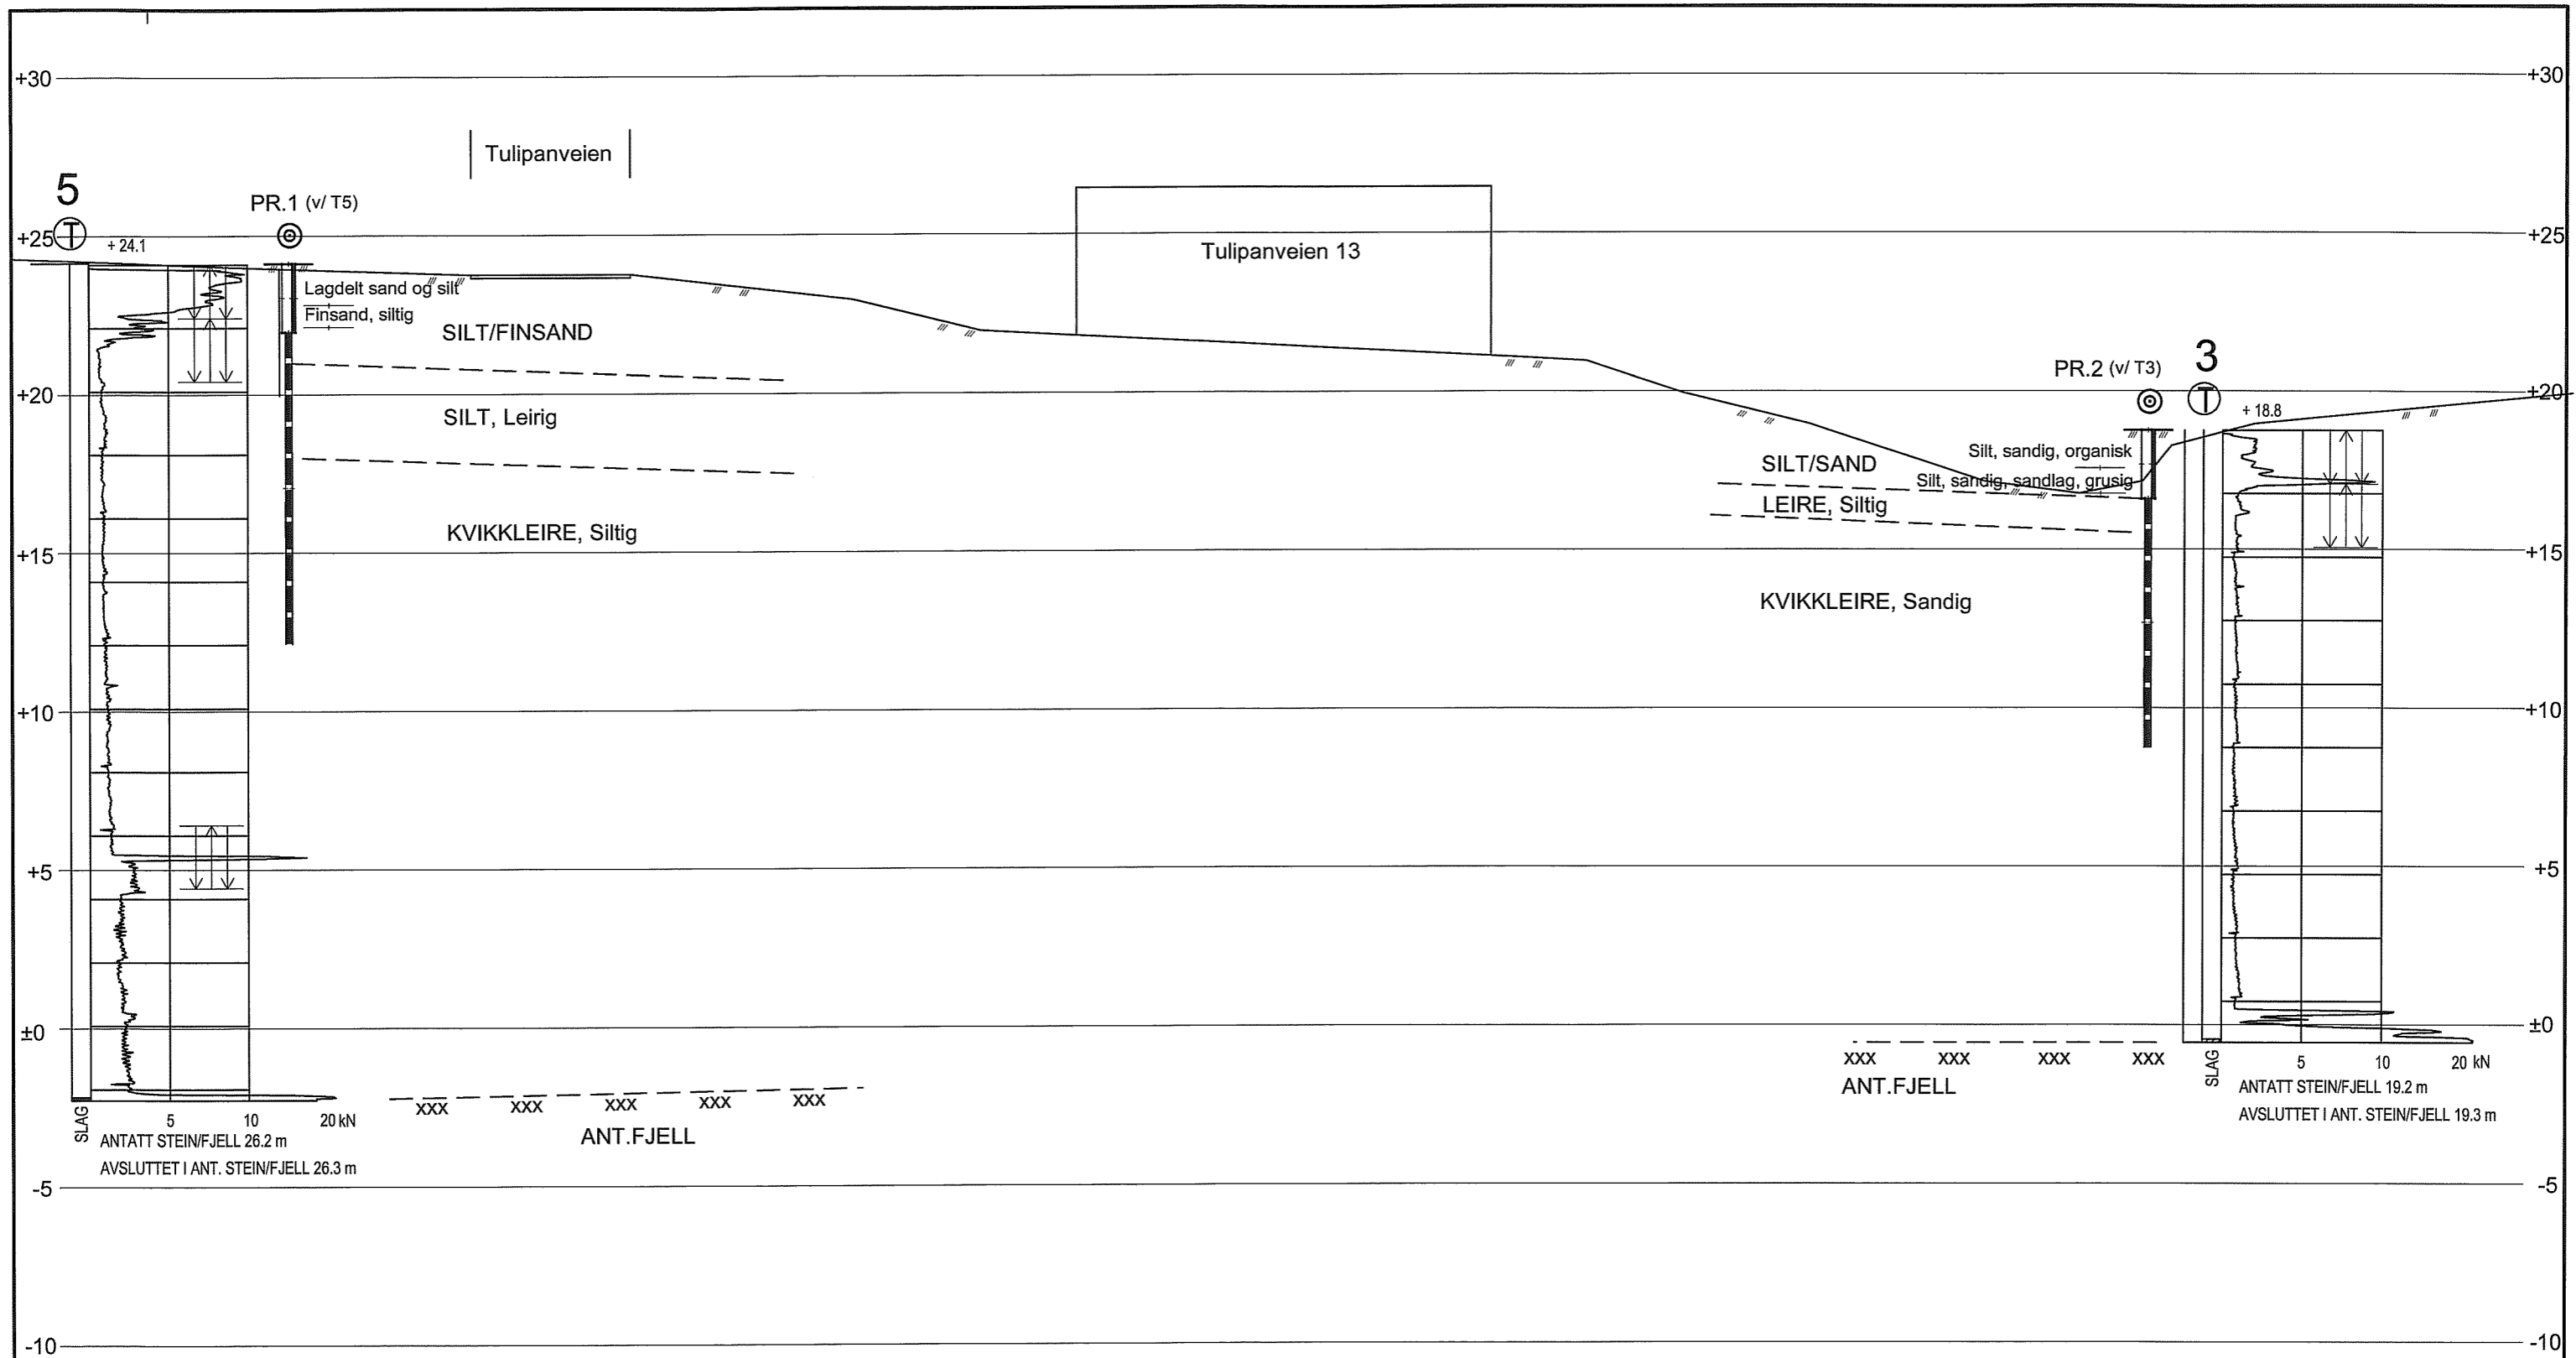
+30
+30

Tulipanveien

5
PR.1 (v/ T5)
+25
+ 24.1
+25

Tulipanveien 13

Lagdelt sand og silt
Finsand, siltig
SILT/FINSAND

3
PR.2 (v/ T3)
+20
+ 18.8
+20

SILT, Leirig

Silt, sandig, organisk
SILT/SAND
Silt, sandig, sandlag, grusig
LEIRE, Siltig

KVIKKLEIRE, Siltig

+15
+15

KVIKKLEIRE, Sandig

+10
+10

+5
+5

±0
±0

XXX XXX XXX XXX
ANT.FJELL

SLAG
5 10 20 kN
ANTATT STEIN/FJELL 19.2 m
AVSLUTTET I ANT. STEIN/FJELL 19.3 m

XXX XXX XXX XXX XXX
ANT.FJELL

SLAG
5 10 20 kN
ANTATT STEIN/FJELL 26.2 m
AVSLUTTET I ANT. STEIN/FJELL 26.3 m

-5
-5

-10
-10